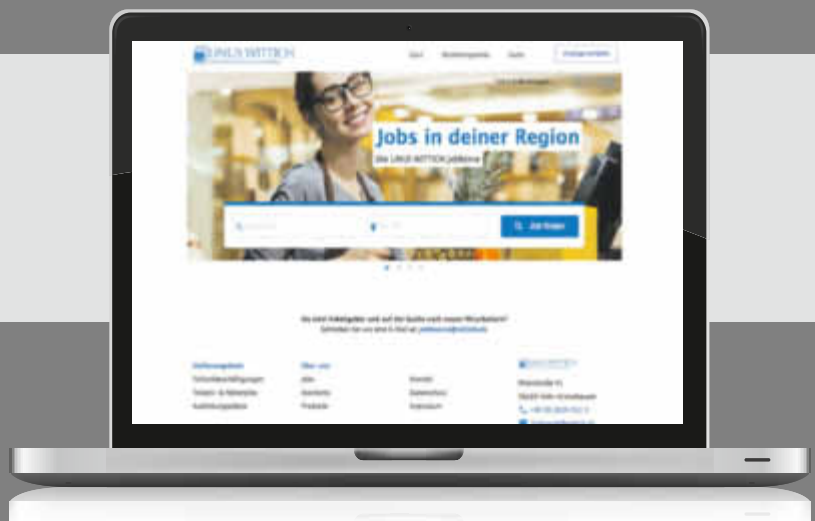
LINUS WITTICH

Jobs in deiner Region

Die LINUS WITTICH Jobbörse

Job finden

Stellenangebote

Teilzeitbeschäftigungen

Ausbildungsplätze

Über uns

Jobs

Kontakt

Impressum

Datenschutz

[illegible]

LINUS WITTICH